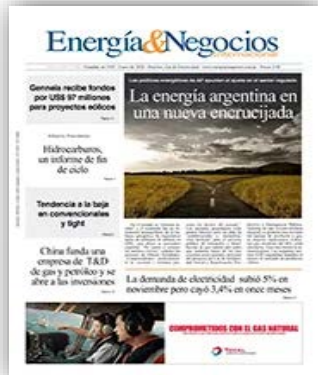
Energía&Negocios

Genneia recibe fondos por U$S 97 millones para proyectos eólicos

Hidrocarburos, un informe de fin de ciclo

Tendencia a la baja en convencionales y tight

China funda una empresa de T&D de gas y petróleo y se abre a las inversiones

Las políticas energéticas de AF apuntan al ajuste en el sector regulado

La energía argentina en una nueva encrucijada

La demanda de electricidad subió 5% en noviembre pero cayó 3,4% en once meses

COMPROMETIDOS CON EL GAS NATURAL

Total